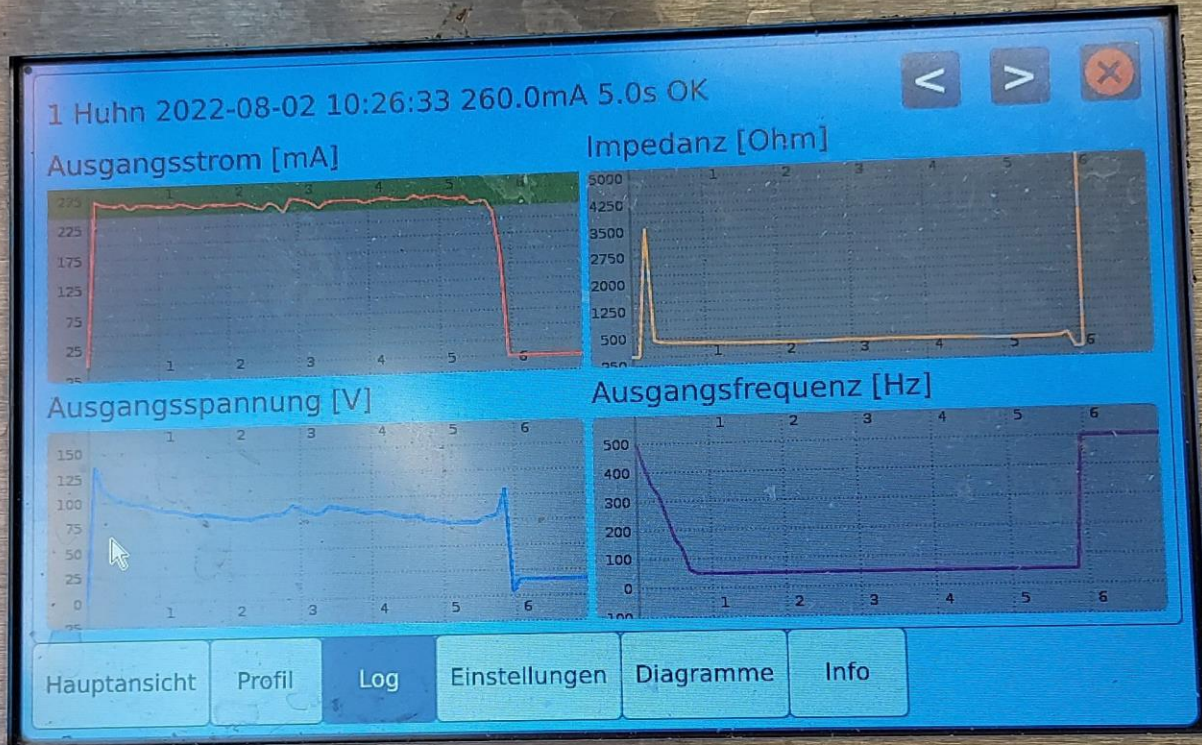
<

>

1 Huhn 2022-08-02 10:26:33 260.0mA 5.0s OK

Ausgangsstrom [mA]

275
225
175
125
75
25
-25
1 2 3 4 5 6
1 2 3 4 5 6

Impedanz [Ohm]

5000
4250
3500
2750
2000
1250
500
-250
1 2 3 4 5 6
1 2 3 4 5 6

Ausgangsspannung [V]

150
125
100
75
50
25
0
-25
1 2 3 4 5 6
1 2 3 4 5 6

Ausgangsfrequenz [Hz]

500
400
300
200
100
0
-100
1 2 3 4 5 6
1 2 3 4 5 6

Hauptansicht | Profil | Log | Einstellungen | Diagramme | Info